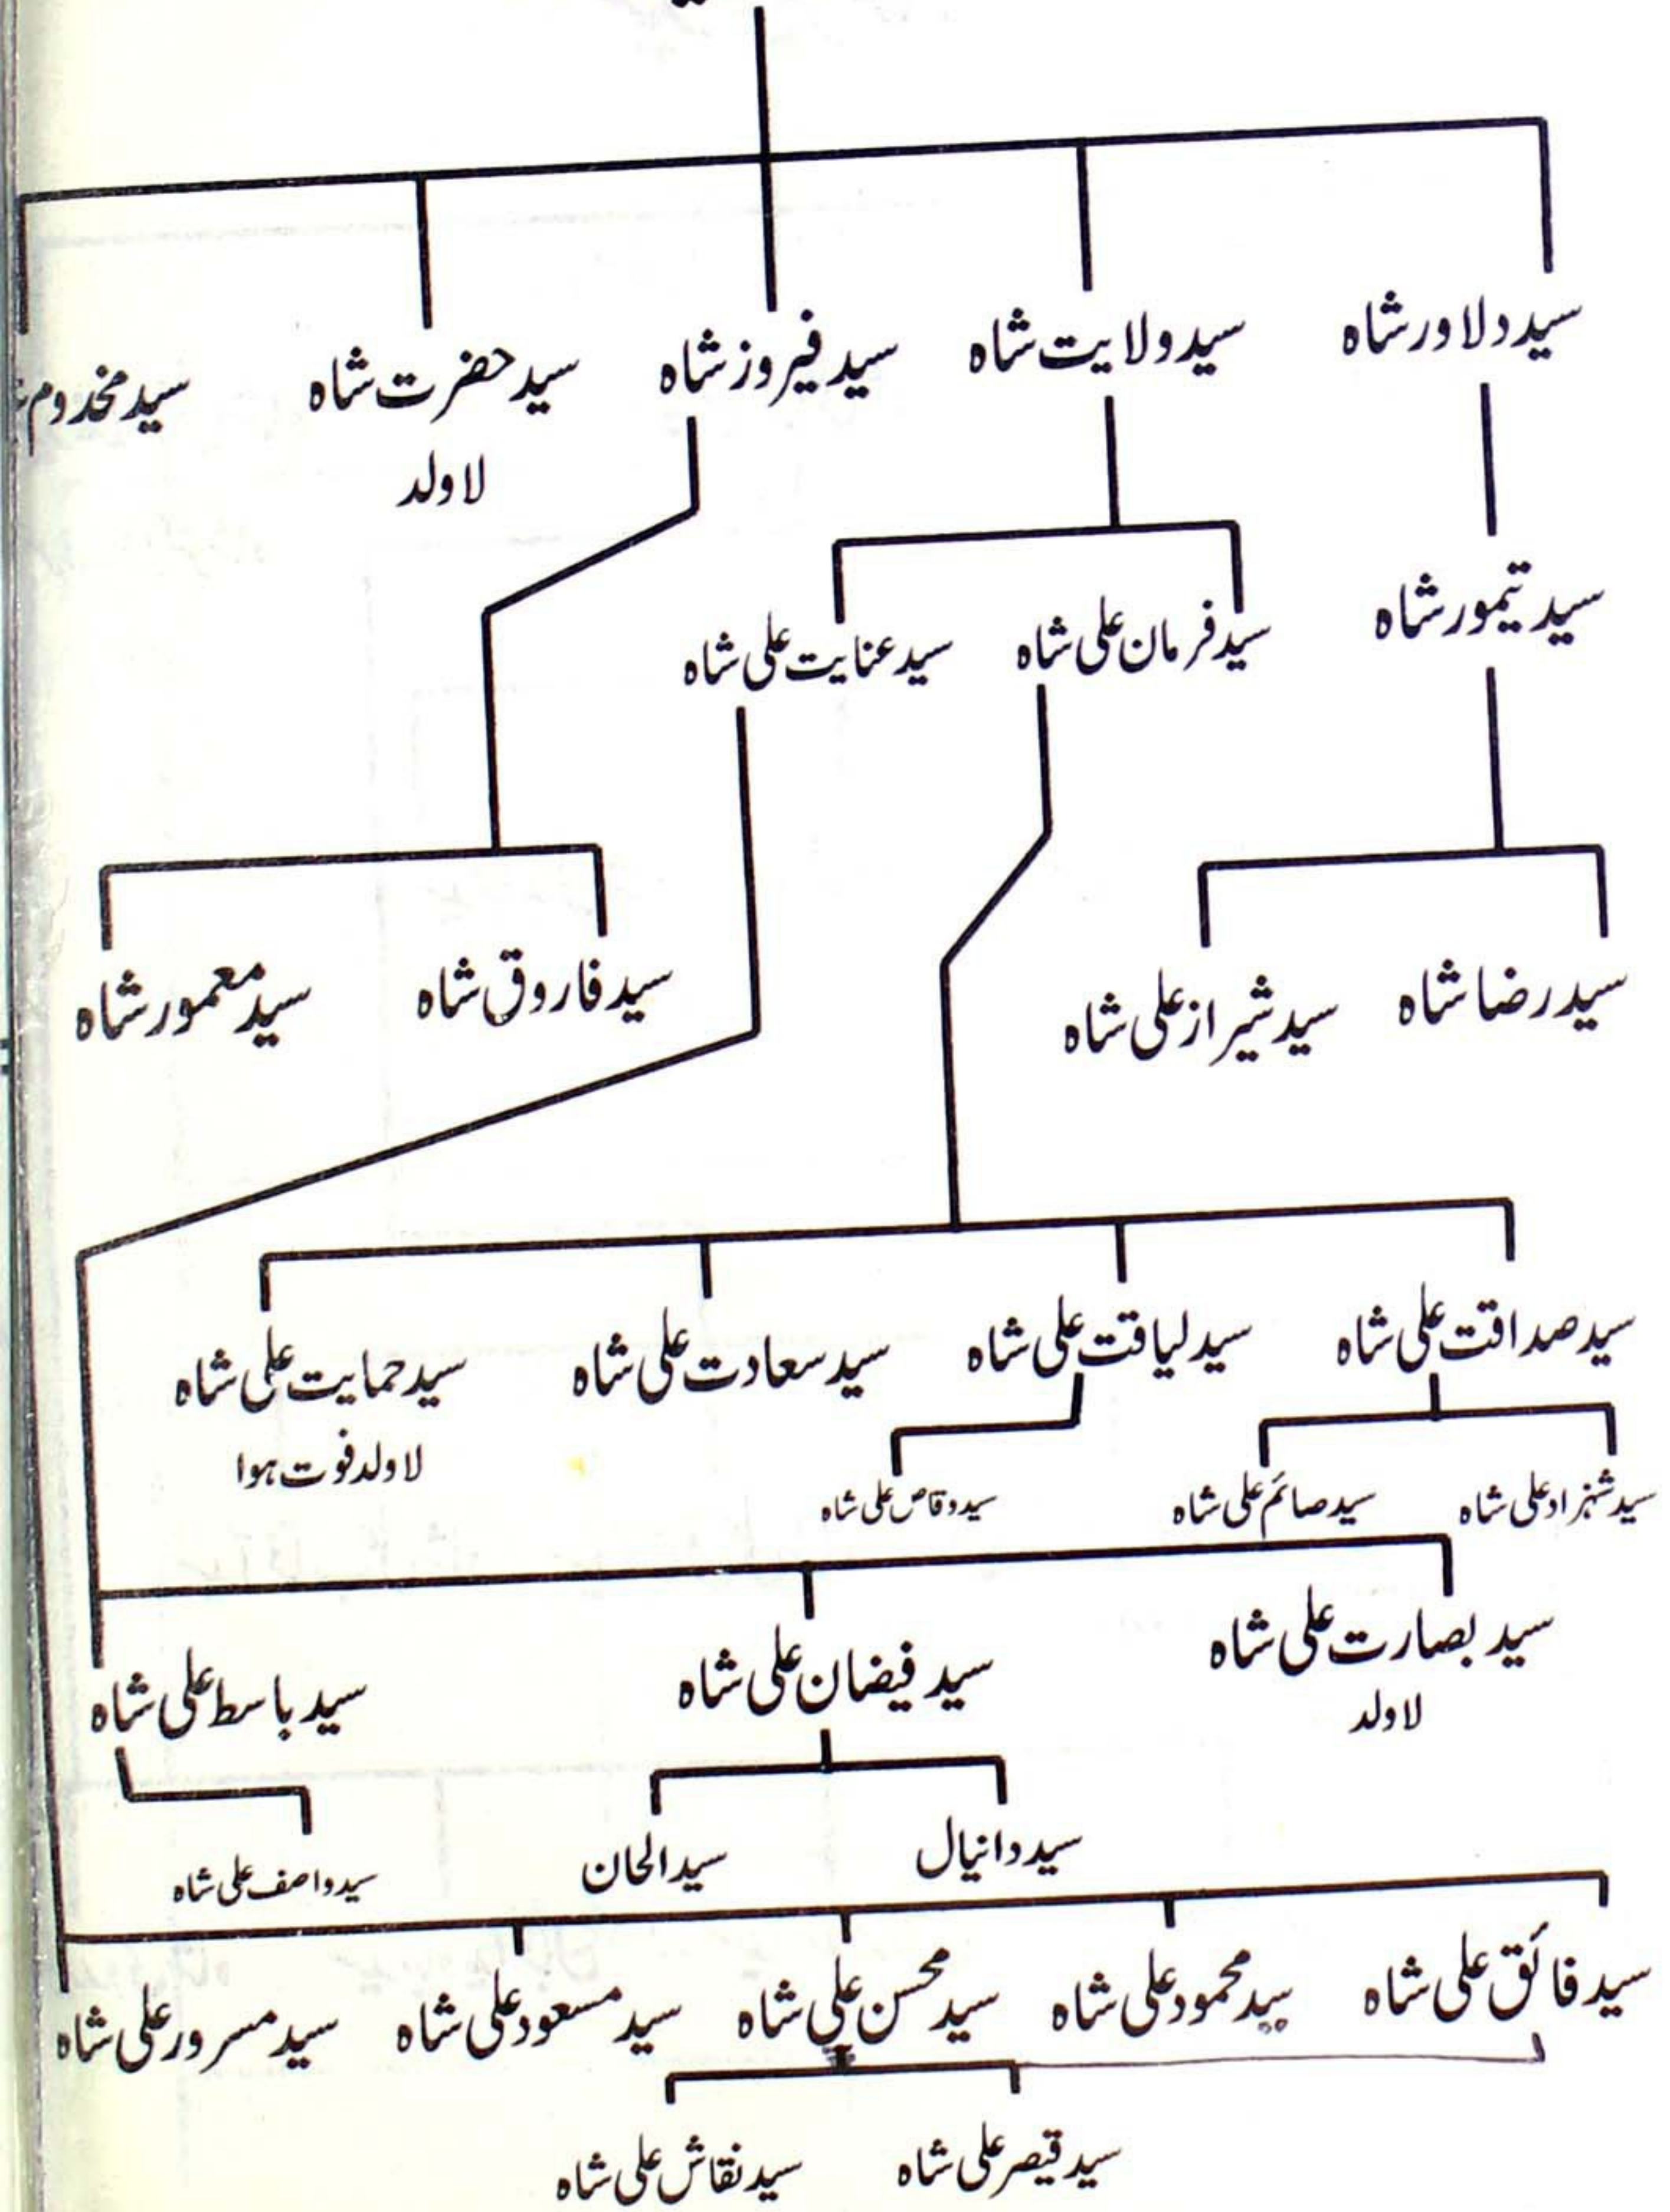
سید دلاور شاہ سید ولایت شاہ سید فیروز شاہ سید حضرت شاہ سید مخدوم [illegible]

لاولد

سید تیمور شاہ

سید فرمان علی شاہ سید عنایت علی شاہ

سید رضا شاہ سید شیراز علی شاہ

سید فاروق شاہ سید معمور شاہ

سید صداقت علی شاہ سید لیاقت علی شاہ سید سعادت علی شاہ سید حمایت علی شاہ

لاولد فوت ہوا

سید شہزاد علی شاہ سید صائم علی شاہ سید وقاص علی شاہ

سید بصارت علی شاہ

لاولد

سید فیضان علی شاہ سید باسط علی شاہ

سید دانیال سید الحان

سید واصف علی شاہ

سید فائق علی شاہ سید محمود علی شاہ سید محسن علی شاہ سید مسعود علی شاہ سید مسرور علی شاہ

سید قیصر علی شاہ سید نقاش علی شاہ